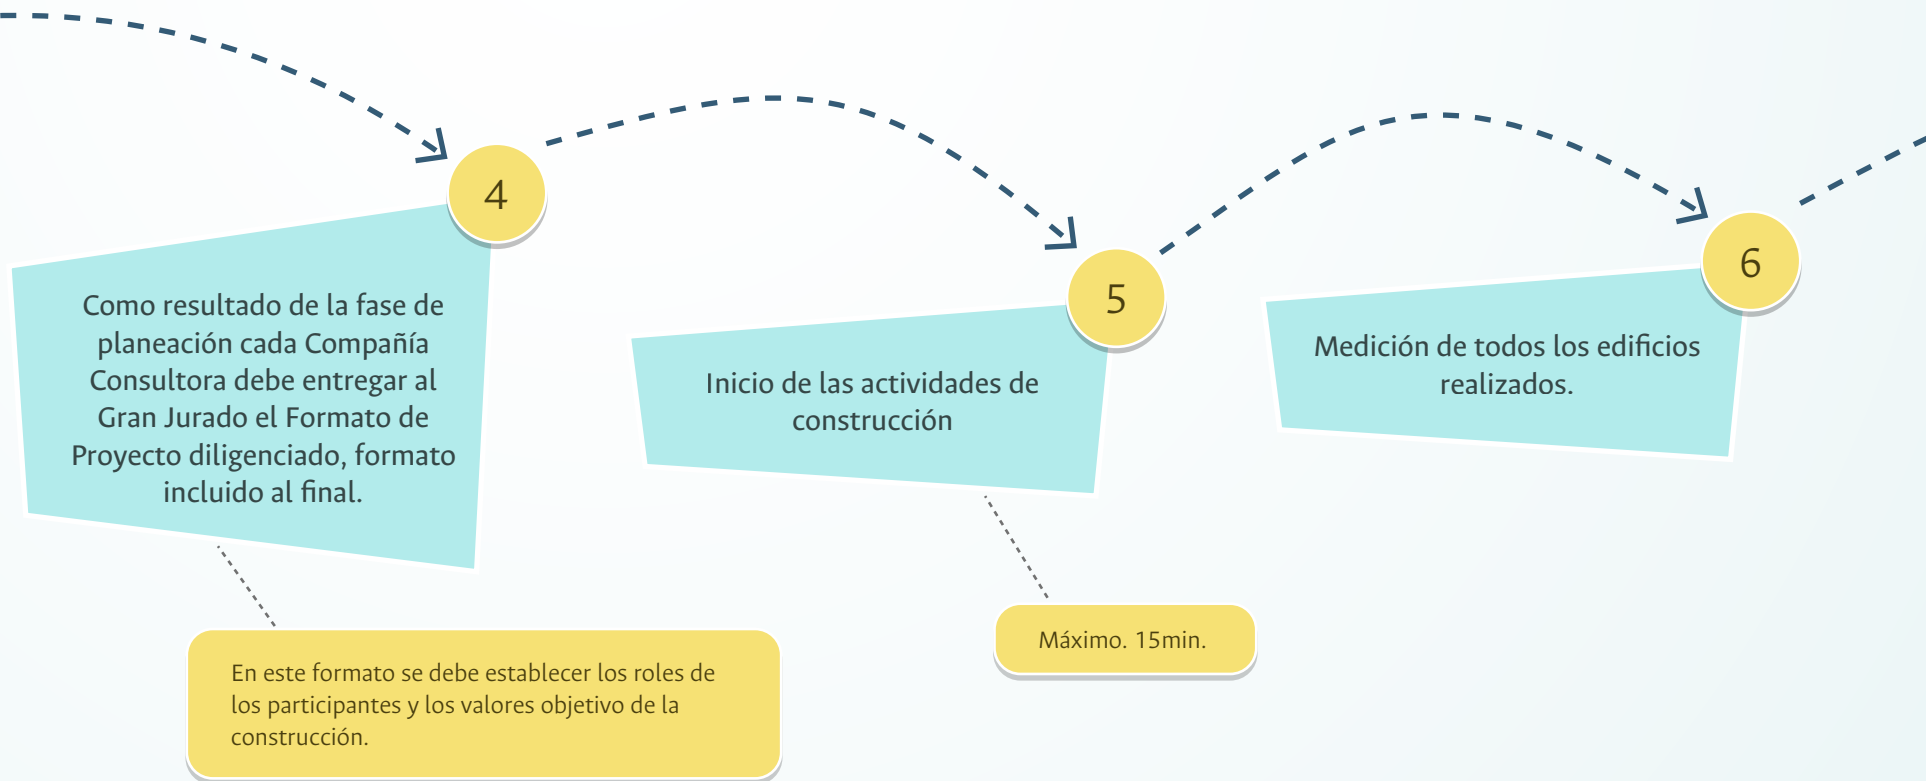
4

Como resultado de la fase de planeación cada Compañía Consultora debe entregar al Gran Jurado el Formato de Proyecto diligenciado, formato incluido al final.

En este formato se debe establecer los roles de los participantes y los valores objetivo de la construcción.

5

Inicio de las actividades de construcción

Máximo. 15min.

6

Medición de todos los edificios realizados.